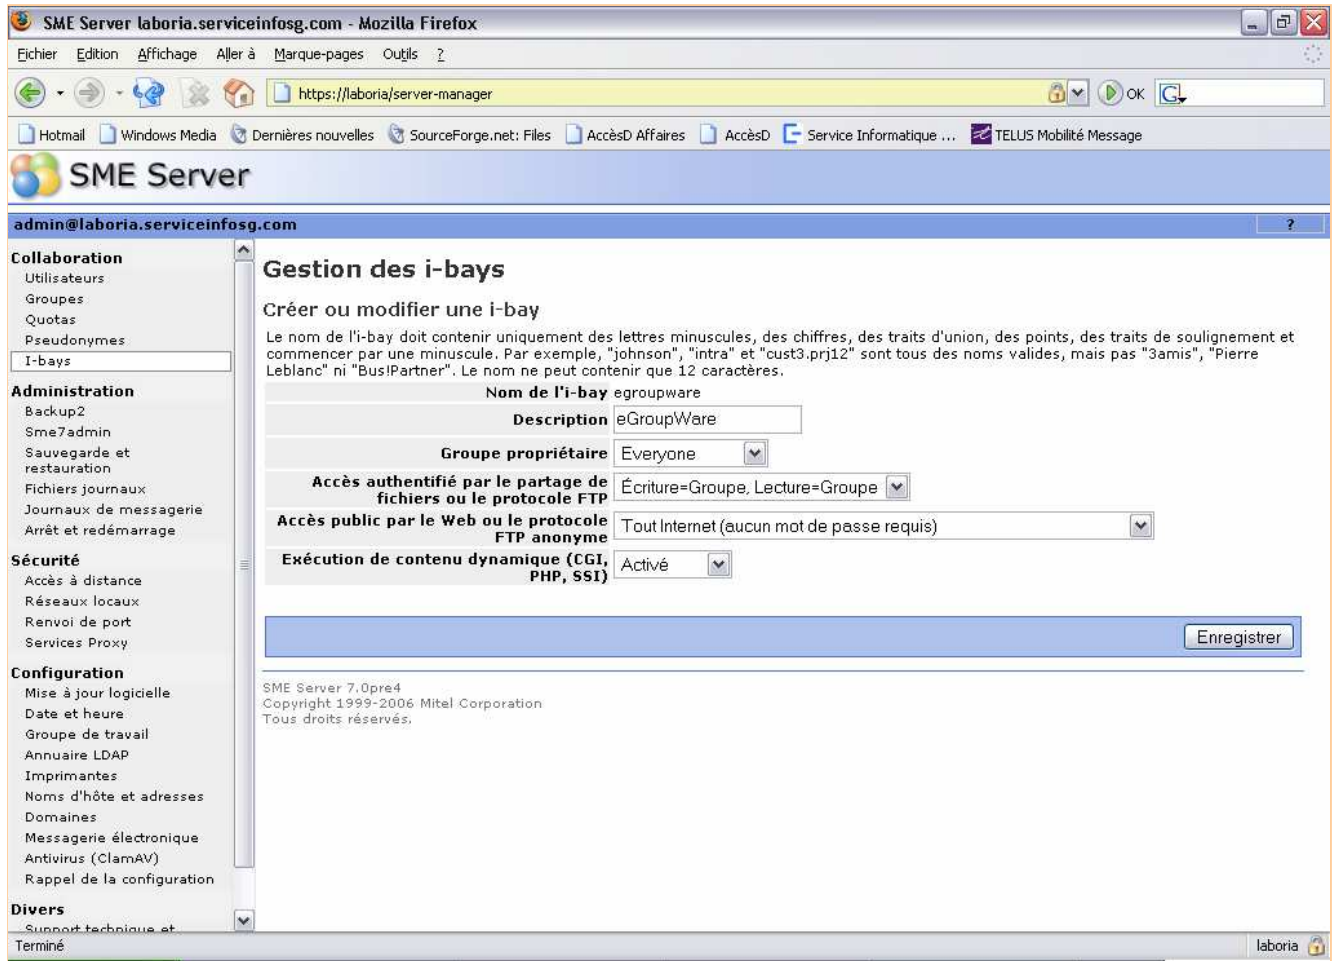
SME Server laboria.serviceinfosg.com - Mozilla Firefox

Fichier Edition Affichage Aller à Marque-pages Outils ?

https://laboria/server-manager

OK

Hotmail Windows Media Dernières nouvelles SourceForge.net: Files AccèsD Affaires AccèsD Service Informatique ... TELUS Mobilité Message

SME Server

admin@laboria.serviceinfosg.com

?

Collaboration
Utilisateurs
Groupes
Quotas
Pseudonymes
I-bays

Administration
Backup2
Sme7admin
Sauvegarde et restauration
Fichiers journaux
Journaux de messagerie
Arrêt et redémarrage

Sécurité
Accès à distance
Réseaux locaux
Renvoi de port
Services Proxy

Configuration
Mise à jour logicielle
Date et heure
Groupe de travail
Annuaire LDAP
Imprimantes
Noms d'hôte et adresses
Domaines
Messagerie électronique
Antivirus (ClamAV)
Rappel de la configuration

Divers
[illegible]

Gestion des i-bays

Créer ou modifier une i-bay

Le nom de l'i-bay doit contenir uniquement des lettres minuscules, des chiffres, des traits d'union, des points, des traits de soulignement et commencer par une minuscule. Par exemple, "johnson", "intra" et "cust3.prj12" sont tous des noms valides, mais pas "3amis", "Pierre Leblanc" ni "Bus!Partner". Le nom ne peut contenir que 12 caractères.

| | |
|---|---|
| Nom de l'i-bay | egroupware |
| Description | eGroupWare |
| Groupe propriétaire | Everyone |
| Accès authentifié par le partage de fichiers ou le protocole FTP | Écriture=Groupe, Lecture=Groupe |
| Accès public par le Web ou le protocole FTP anonyme | Tout Internet (aucun mot de passe requis) |
| Exécution de contenu dynamique (CGI, PHP, SSI) | Activé |

Enregistrer

SME Server 7.0pre4
Copyright 1999-2006 Mitel Corporation
Tous droits réservés.

Terminé

laboria